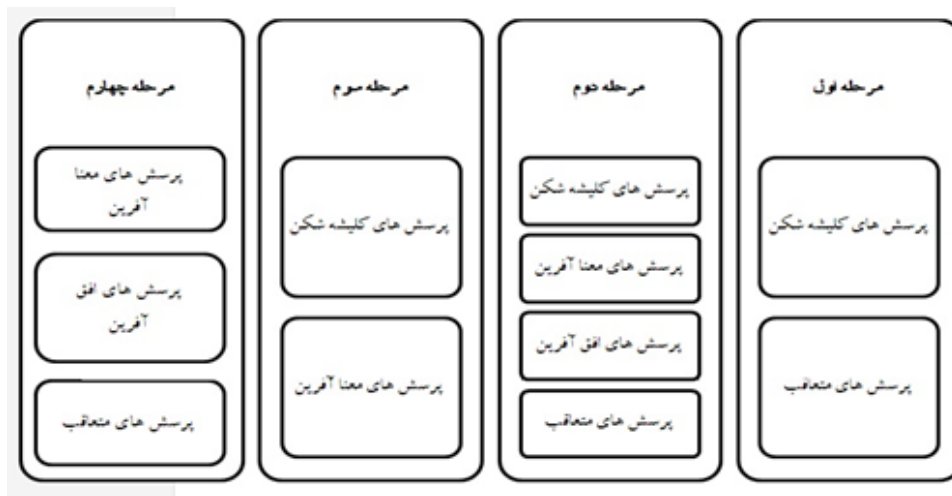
مرحله اول

پرسش های کلیشه شکن

پرسش های متعاقب

مرحله دوم

پرسش های کلیشه شکن

پرسش های معنا آفرین

پرسش های افق آفرین

پرسش های متعاقب

مرحله سوم

پرسش های کلیشه شکن

پرسش های معنا آفرین

مرحله چهارم

پرسش های معنا آفرین

پرسش های افق آفرین

پرسش های متعاقب